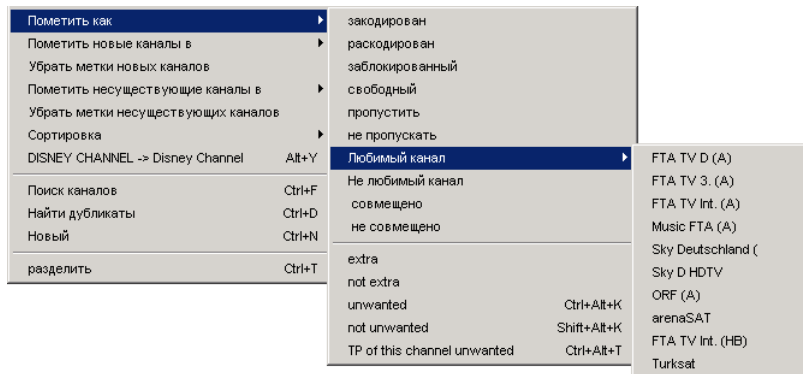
Пометить как
Пометить новые каналы в
Убрать метки новых каналов
Пометить несуществующие каналы в
Убрать метки несуществующих каналов
Сортировка
DISNEY CHANNEL -> Disney Channel Alt+Y

Поиск каналов Ctrl+F
Найти дубликаты Ctrl+D
Новый Ctrl+N

разделить Ctrl+T

закодирован
раскодирован
заблокированный
свободный
пропустить
не пропускать
Любимый канал
Не любимый канал
совмещено
не совмещено

extra
not extra
unwanted Ctrl+Alt+K
not unwanted Shift+Alt+K
TP of this channel unwanted Ctrl+Alt+T

FTA TV D (A)
FTA TV 3. (A)
FTA TV Int. (A)
Music FTA (A)
Sky Deutschland (
Sky D HDTV
ORF (A)
arenaSAT
FTA TV Int. (HB)
Turksat